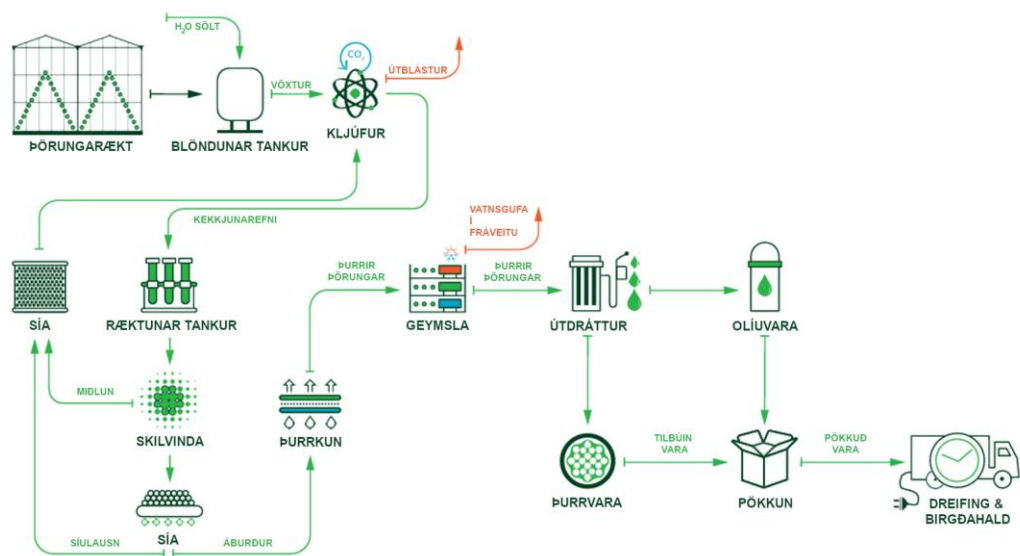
$H_2O$ SÖLT

ÞÖRUNGARÆKT

BLÖNDUNAR TANKUR

VÖXTUR

$CO_2$

KLJÚFUR

ÚTBLÁSTUR

KEKKJUNAREFNI

SÍA

RÆKTUNAR TANKUR

MIÐLUN

SKILVINDA

SÍA

SÍULAUSN

ÁBURÐUR

ÞURRKUN

ÞURRIR ÞÖRUNGAR

GEYMSLA

VATNSGUFA Í FRÁVEITU

ÞURRIR ÞÖRUNGAR

ÚTDRÁTTUR

OLÍUVARA

ÞURRVARA

TILBÚIN VARA

PÖKKUN

PÖKKUÐ VARA

DREIFING & BIRGÐAHALD